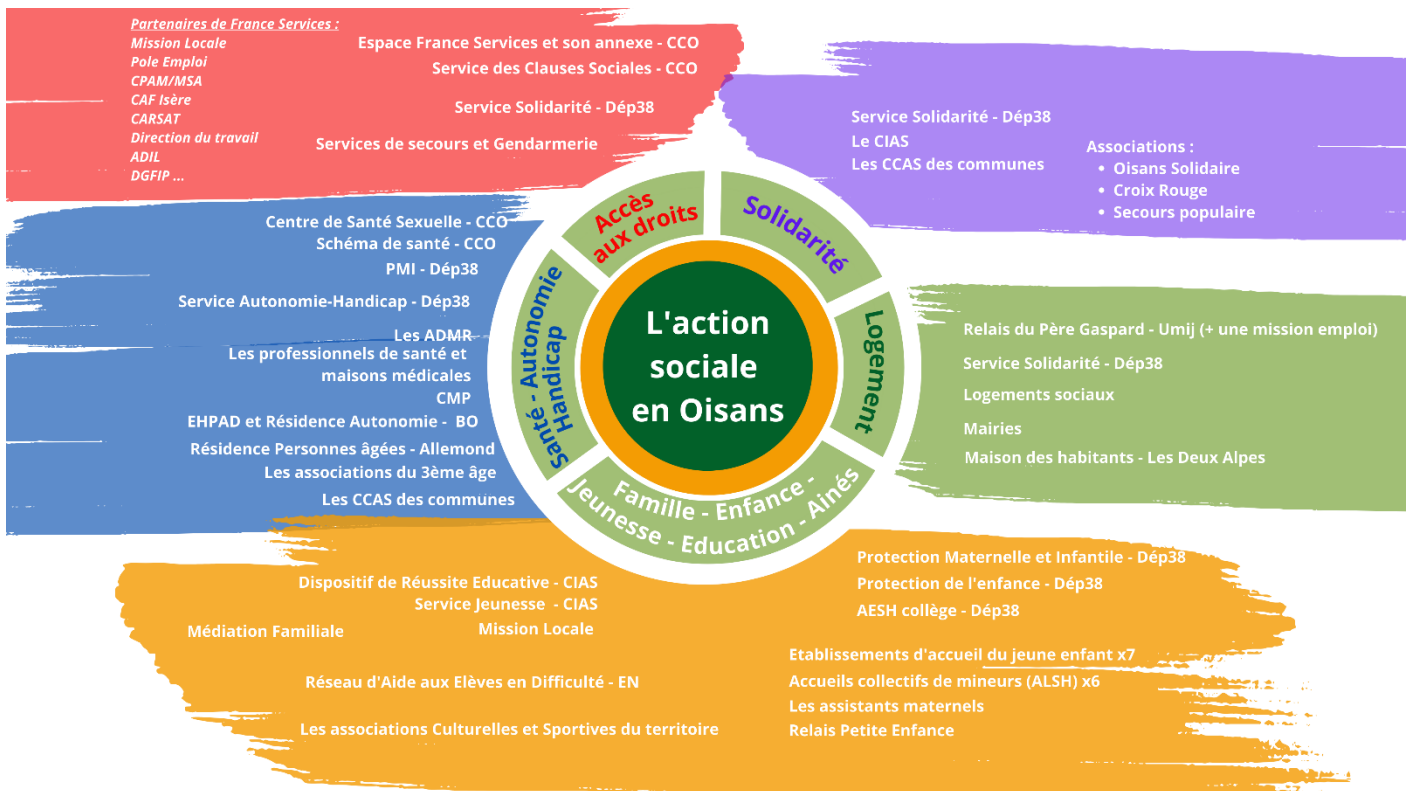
Partenaires de France Services :
Mission Locale
Pole Emploi
CPAM/MSA
CAF Isère
CARSAT
Direction du travail
ADIL
DGFIP ...

Espace France Services et son annexe - CCO
Service des Clauses Sociales - CCO
Service Solidarité - Dép38
Services de secours et Gendarmerie

Service Solidarité - Dép38
Le CIAS
Les CCAS des communes

Associations :
• Oisans Solidaire
• Croix Rouge
• Secours populaire

Centre de Santé Sexuelle - CCO
Schéma de santé - CCO
PMI - Dép38
Service Autonomie-Handicap - Dép38
Les ADMR
Les professionnels de santé et maisons médicales
CMP
EHPAD et Résidence Autonomie - BO
Résidence Personnes âgées - Allemond
Les associations du 3ème âge
Les CCAS des communes

Accès aux droits
Solidarité
Santé - Autonomie Handicap
Logement
Famille - Enfance - Jeunesse - Education - Ainés

L'action sociale en Oisans

Relais du Père Gaspard - Umij (+ une mission emploi)
Service Solidarité - Dép38
Logements sociaux
Mairies
Maison des habitants - Les Deux Alpes

Dispositif de Réussite Educative - CIAS
Service Jeunesse - CIAS
Médiation Familiale
Mission Locale
Réseau d'Aide aux Elèves en Difficulté - EN
Les associations Culturelles et Sportives du territoire

Protection Maternelle et Infantile - Dép38
Protection de l'enfance - Dép38
AESH collège - Dép38
Etablissements d'accueil du jeune enfant x7
Accueils collectifs de mineurs (ALSH) x6
Les assistants maternels
Relais Petite Enfance